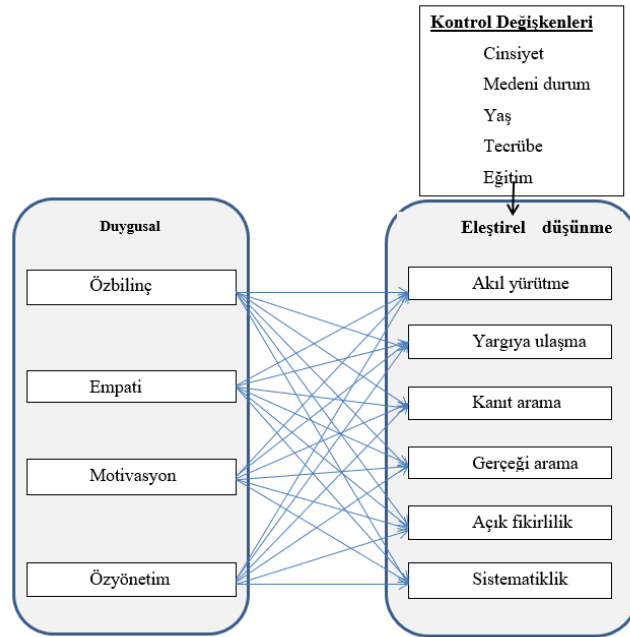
Kontrol Değişkenleri
Cinsiyet
Medeni durum
Yaş
Tecrübe
Eğitim

Duygusal
Özbilinç
Empati
Motivasyon
Özyönetim

Eleştirel düşünme
Akıl yürütme
Yargıya ulaşma
Kanıt arama
Gerçeği arama
Açık fikirlilik
Sistematiklik